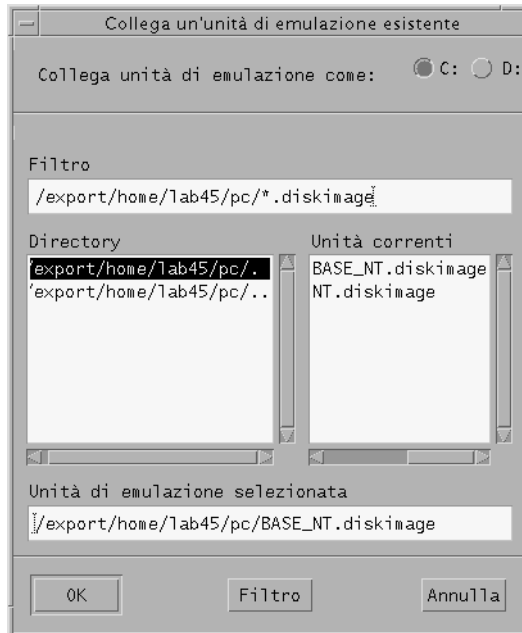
Collega un'unità di emulazione esistente

Collega unità di emulazione come: C: D:

Filtro

/export/home/lab45/pc/*.diskimage

Directory

'export/home/lab45/pc/.
'export/home/lab45/pc/..

Unità correnti

BASE_NT.diskimage
NT.diskimage

Unità di emulazione selezionata

/export/home/lab45/pc/BASE_NT.diskimage

OK

Filtro

Annulla